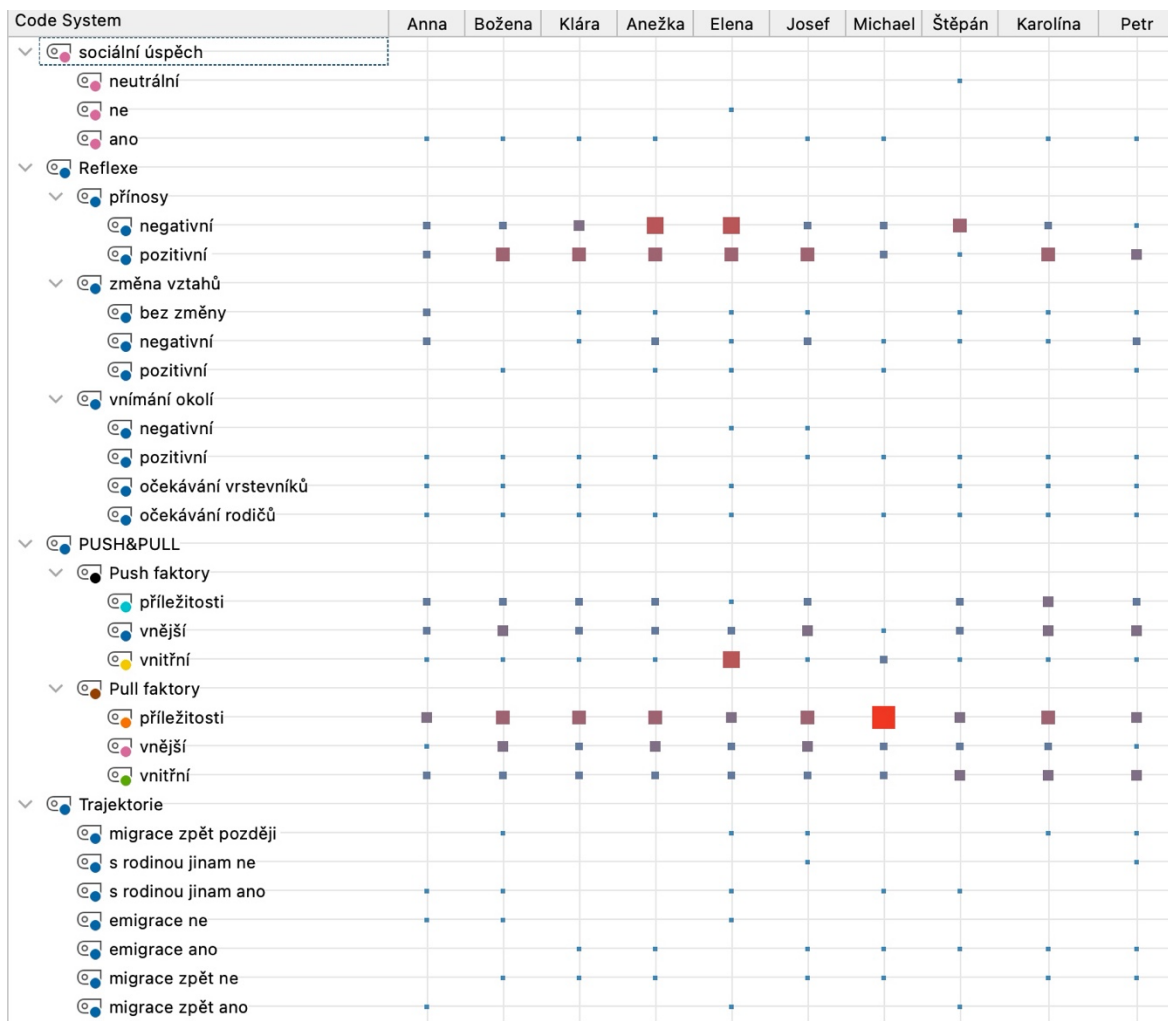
| Code System | Anna | Božena | Klára | Anežka | Elena | Josef | Michael | Štěpán | Karolína | Petr |
|---|---|---|---|---|---|---|---|---|---|---|
| sociální úspěch | | | | | | | | | | |
| neutrální | | | | | | | | | | |
| ne | | | | | | | | | | |
| ano | | | | | | | | | | |
| Reflexe | | | | | | | | | | |
| přínosy | | | | | | | | | | |
| negativní | | | | | | | | | | |
| pozitivní | | | | | | | | | | |
| změna vztahů | | | | | | | | | | |
| bez změny | | | | | | | | | | |
| negativní | | | | | | | | | | |
| pozitivní | | | | | | | | | | |
| vnímání okolí | | | | | | | | | | |
| negativní | | | | | | | | | | |
| pozitivní | | | | | | | | | | |
| očekávání vrstevníků | | | | | | | | | | |
| očekávání rodičů | | | | | | | | | | |
| PUSH&PULL | | | | | | | | | | |
| Push faktory | | | | | | | | | | |
| příležitosti | | | | | | | | | | |
| vnější | | | | | | | | | | |
| vnitřní | | | | | | | | | | |
| Pull faktory | | | | | | | | | | |
| příležitosti | | | | | | | | | | |
| vnější | | | | | | | | | | |
| vnitřní | | | | | | | | | | |
| Trajektorie | | | | | | | | | | |
| migrace zpět později | | | | | | | | | | |
| s rodinou jinam ne | | | | | | | | | | |
| s rodinou jinam ano | | | | | | | | | | |
| emigrace ne | | | | | | | | | | |
| emigrace ano | | | | | | | | | | |
| migrace zpět ne | | | | | | | | | | |
| migrace zpět ano | | | | | | | | | | |